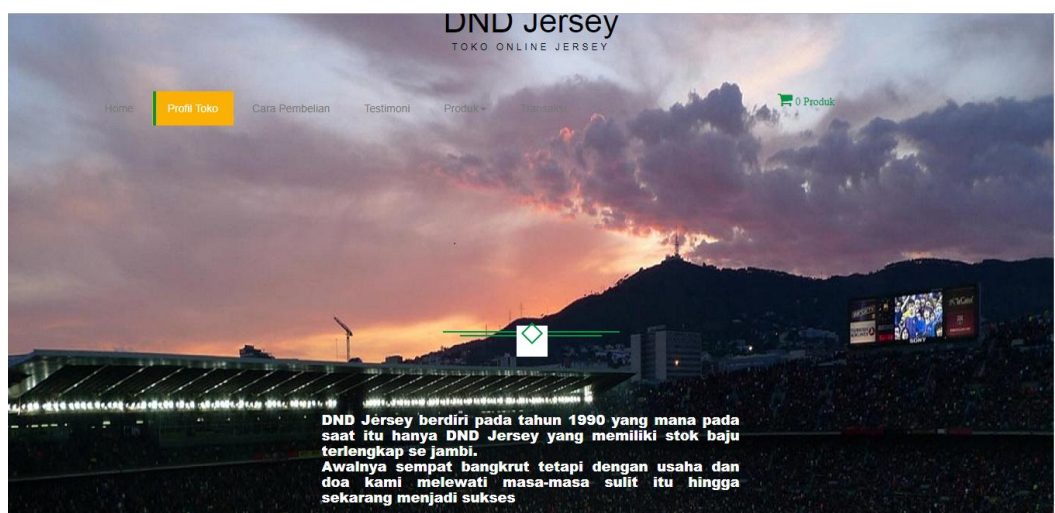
DND Jersey
TOKO ONLINE JERSEY

Home Profil Toko Cara Pembelian Testimoni Produk Transaksi 0 Produk

DND Jersey berdiri pada tahun 1990 yang mana pada saat itu hanya DND Jersey yang memiliki stok baju terlengkap se jambi.
Awalnya sempat bangkrut tetapi dengan usaha dan doa kami melewati masa-masa sulit itu hingga sekarang menjadi sukses